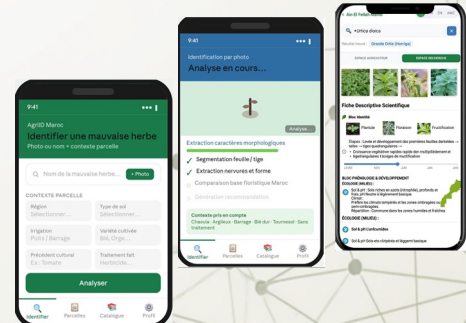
9:41

AgriID Maroc
Identifier une mauvaise herbe
Photo ou nom + contexte parcelle

Nom de la mauvaise herbe...
+ Photo

CONTEXTE PARCELLE

Région
Sélectionner...

Type de sol
Sélectionner...

Irrigation
Puits / Barrage

Variété cultivée
Blé, Orge...

Précédent cultural
Ex : Tomate

Traitement fait
Herbicide...

Analyser

Identifier
Parcelles
Catalogue
Profil

9:41

Identification par photo
Analyse en cours...

Analyse...

Extraction caractères morphologiques
Segmentation feuille / tige
Extraction nervures et forme
Comparaison base floristique Maroc
Génération recommandation

Contexte pris en compte
Chaouia · Argileux · Barrage · Blé dur · Tournesol · Sans traitement

Identifier
Parcelles
Catalogue
Profil

Urtica dioica

Fiche Descriptive Scientifique

Bloc identité

Plantule
Floraison
Fructification

BLOC PHÉNOLOGIE & DÉVELOPPEMENT

ÉCOLOGIE (MILIEU)

Sol & pH

ÉCOLOGIE (MILIEU)

Sol & pH